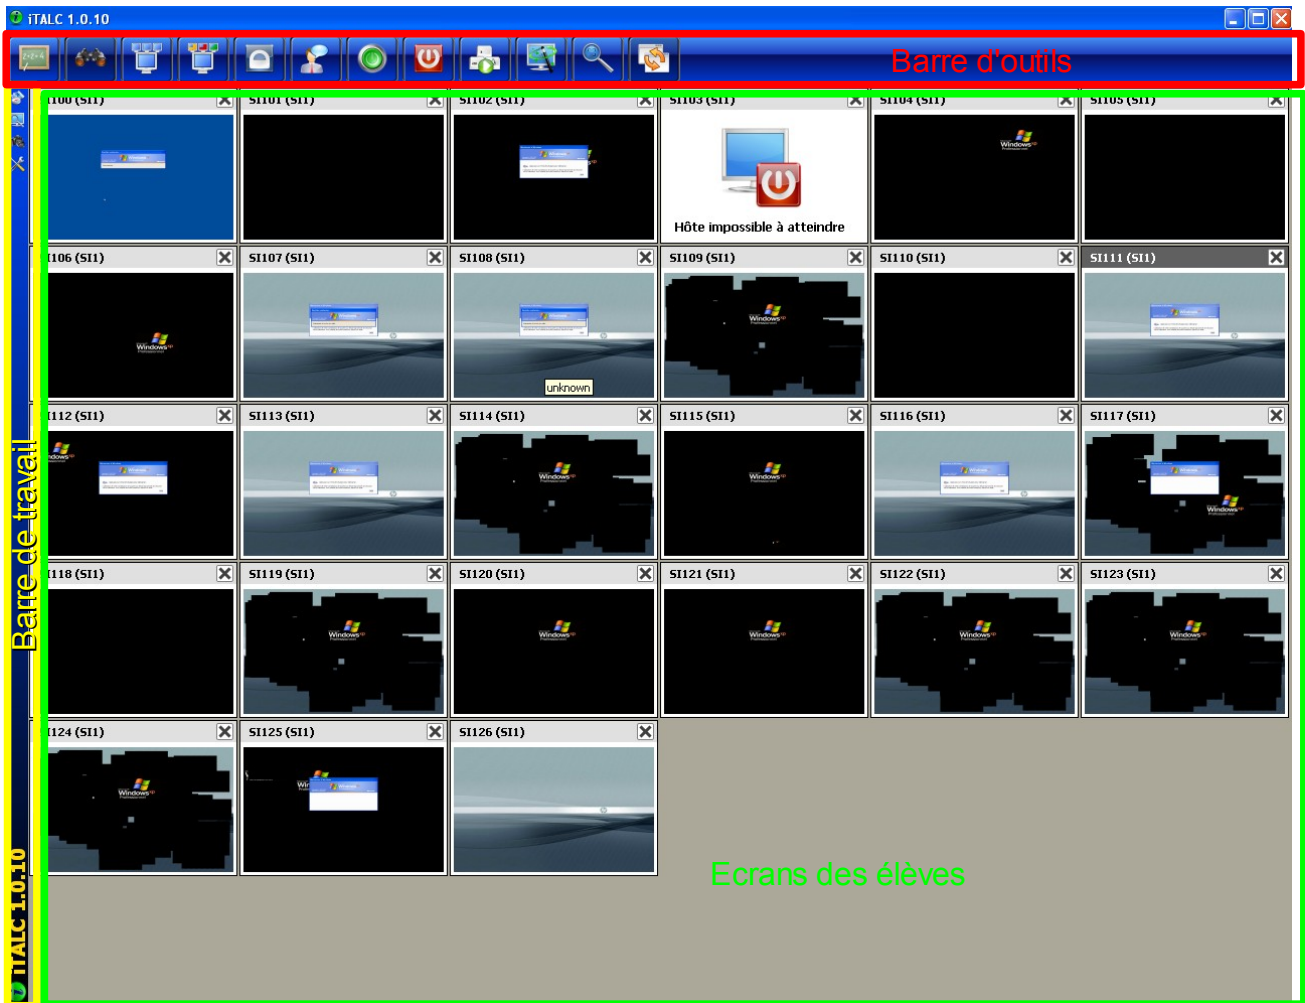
iTALC 1.0.10

Barre d'outils

Barre de travail

iTALC 1.0.10

I100 (SI1)
SI101 (SI1)
SI102 (SI1)
SI103 (SI1)
Hôte impossible à atteindre
SI104 (SI1)
SI105 (SI1)
I106 (SI1)
SI107 (SI1)
SI108 (SI1)
unknown
SI109 (SI1)
SI110 (SI1)
SI111 (SI1)
I112 (SI1)
SI113 (SI1)
SI114 (SI1)
SI115 (SI1)
SI116 (SI1)
SI117 (SI1)
I118 (SI1)
SI119 (SI1)
SI120 (SI1)
SI121 (SI1)
SI122 (SI1)
SI123 (SI1)
I124 (SI1)
SI125 (SI1)
SI126 (SI1)

Ecrans des élèves